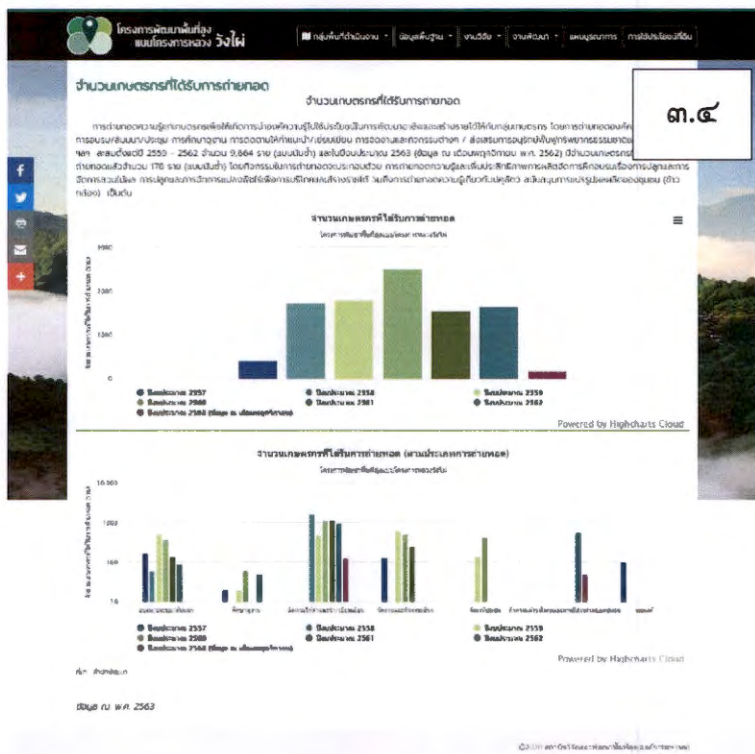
โครงการพัฒนาพื้นที่สูง แบบโครงการหลวง วังไผ่

กลุ่มพื้นที่ดำเนินงาน ข้อมูลพื้นฐาน งานวิจัย งานพัฒนา แผนบูรณาการ การใช้ประโยชน์ที่ดิน

๓.๔

จำนวนเกษตรกรที่ได้รับการถ่ายทอด

จำนวนเกษตรกรที่ได้รับการถ่ายทอด

การถ่ายทอดความรู้แก่เกษตรกรเพื่อให้เกิดการนำองค์ความรู้ไปใช้ปรับเปลี่ยนการผลิตและเพิ่มและสร้างรายได้ให้กับกลุ่มเกษตรกร โดยการถ่ายทอดองค์ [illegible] การอบรม/สัมมนา/ประชุม การศึกษาดูงาน การติดตามให้คำแนะนำ/เยี่ยมเยียน การจัดงานและกิจกรรมต่างๆ / ส่งเสริมการอนุรักษ์ใบยูทรัพยากรธรรมชาติ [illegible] ผล ตลอดปีพ.ศ. 2559 - 2562 จำนวน 9,664 ราย (แบบนับซ้ำ) และในปีงบประมาณ 2563 (ข้อมูล ณ เดือนพฤศจิกายน พ.ศ. 2562) มีจำนวนเกษตรกร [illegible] ถ่ายทอดแล้วจำนวน 178 ราย (แบบนับซ้ำ) โดยกิจกรรมหลักการถ่ายทอดประกอบด้วย การถ่ายทอดความรู้และเพิ่มประสิทธิภาพการผลิตจัดการศึกอบรมเรื่องการปลูกและการจัดการสวนไม้ผล การปลูกและการจัดการแปลงพืชไร่เพื่อการบริโภคและจำหน่ายสู่ตลาด ในเรื่องการถ่ายทอดความรู้เกี่ยวกับปศุสัตว์ สนับสนุนการปรับปรุงพันธุ์สัตว์ของชุมชน (ข้าวกล่อง) เป็นต้น

จำนวนเกษตรกรที่ได้รับการถ่ายทอด
โครงการพัฒนาพื้นที่สูงแบบโครงการหลวงวังไผ่

4000
3000
2000
1000
0

ปีงบประมาณ 2557
ปีงบประมาณ 2558
ปีงบประมาณ 2559
ปีงบประมาณ 2560
ปีงบประมาณ 2561
ปีงบประมาณ 2562
ปีงบประมาณ 2563 (ข้อมูล ณ เดือนพฤศจิกายน)

Powered by Highcharts Cloud

จำนวนเกษตรกรที่ได้รับการถ่ายทอด (ตามประเภทการถ่ายทอด)
โครงการพัฒนาพื้นที่สูงแบบโครงการหลวงวังไผ่

10 000
1000
100
10

อบรม/สัมมนา/ประชุม ศึกษาดูงาน ติดตามให้คำแนะนำ/เยี่ยมเยียน จัดงานและกิจกรรมต่างๆ จัดทำแปลง ถ่ายทอดเทคโนโลยี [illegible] ของแจก

ปีงบประมาณ 2557
ปีงบประมาณ 2558
ปีงบประมาณ 2559
ปีงบประมาณ 2560
ปีงบประมาณ 2561
ปีงบประมาณ 2562
ปีงบประมาณ 2563 (ข้อมูล ณ เดือนพฤศจิกายน)

Powered by Highcharts Cloud

ที่มา: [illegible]

ข้อมูล ณ พ.ศ. 2563

©2019 สถาบันวิจัยและพัฒนาพื้นที่สูง (องค์การมหาชน)